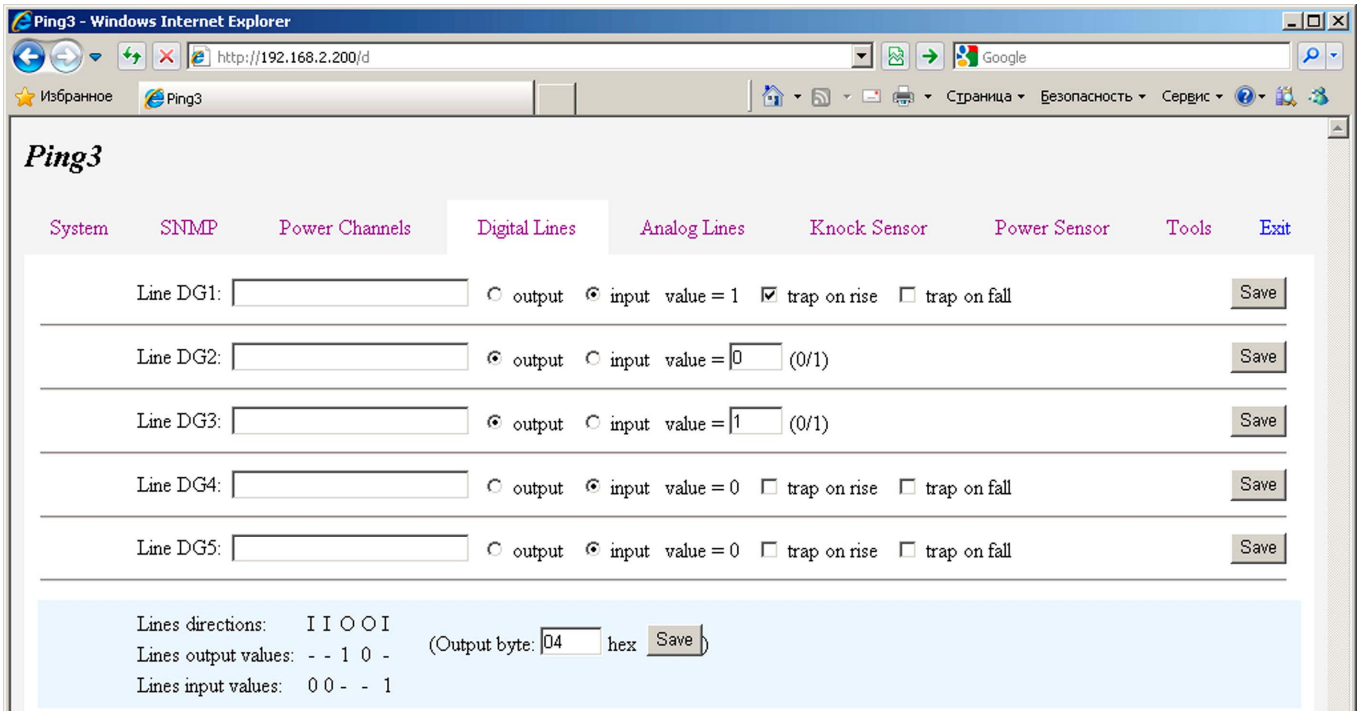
Ping3 - Windows Internet Explorer

http://192.168.2.200/d

Google

Избранное

Ping3

Страница ▾ Безопасность ▾ Сервис ▾

Ping3

System SNMP Power Channels Digital Lines Analog Lines Knock Sensor Power Sensor Tools Exit

Line DG1: output input value = 1 trap on rise trap on fall Save

Line DG2: output input value = 0 (0/1) Save

Line DG3: output input value = 1 (0/1) Save

Line DG4: output input value = 0 trap on rise trap on fall Save

Line DG5: output input value = 0 trap on rise trap on fall Save

Lines directions: I I O O I
Lines output values: - - 1 0 -
Lines input values: 0 0 - - 1

(Output byte: 04 hex Save)